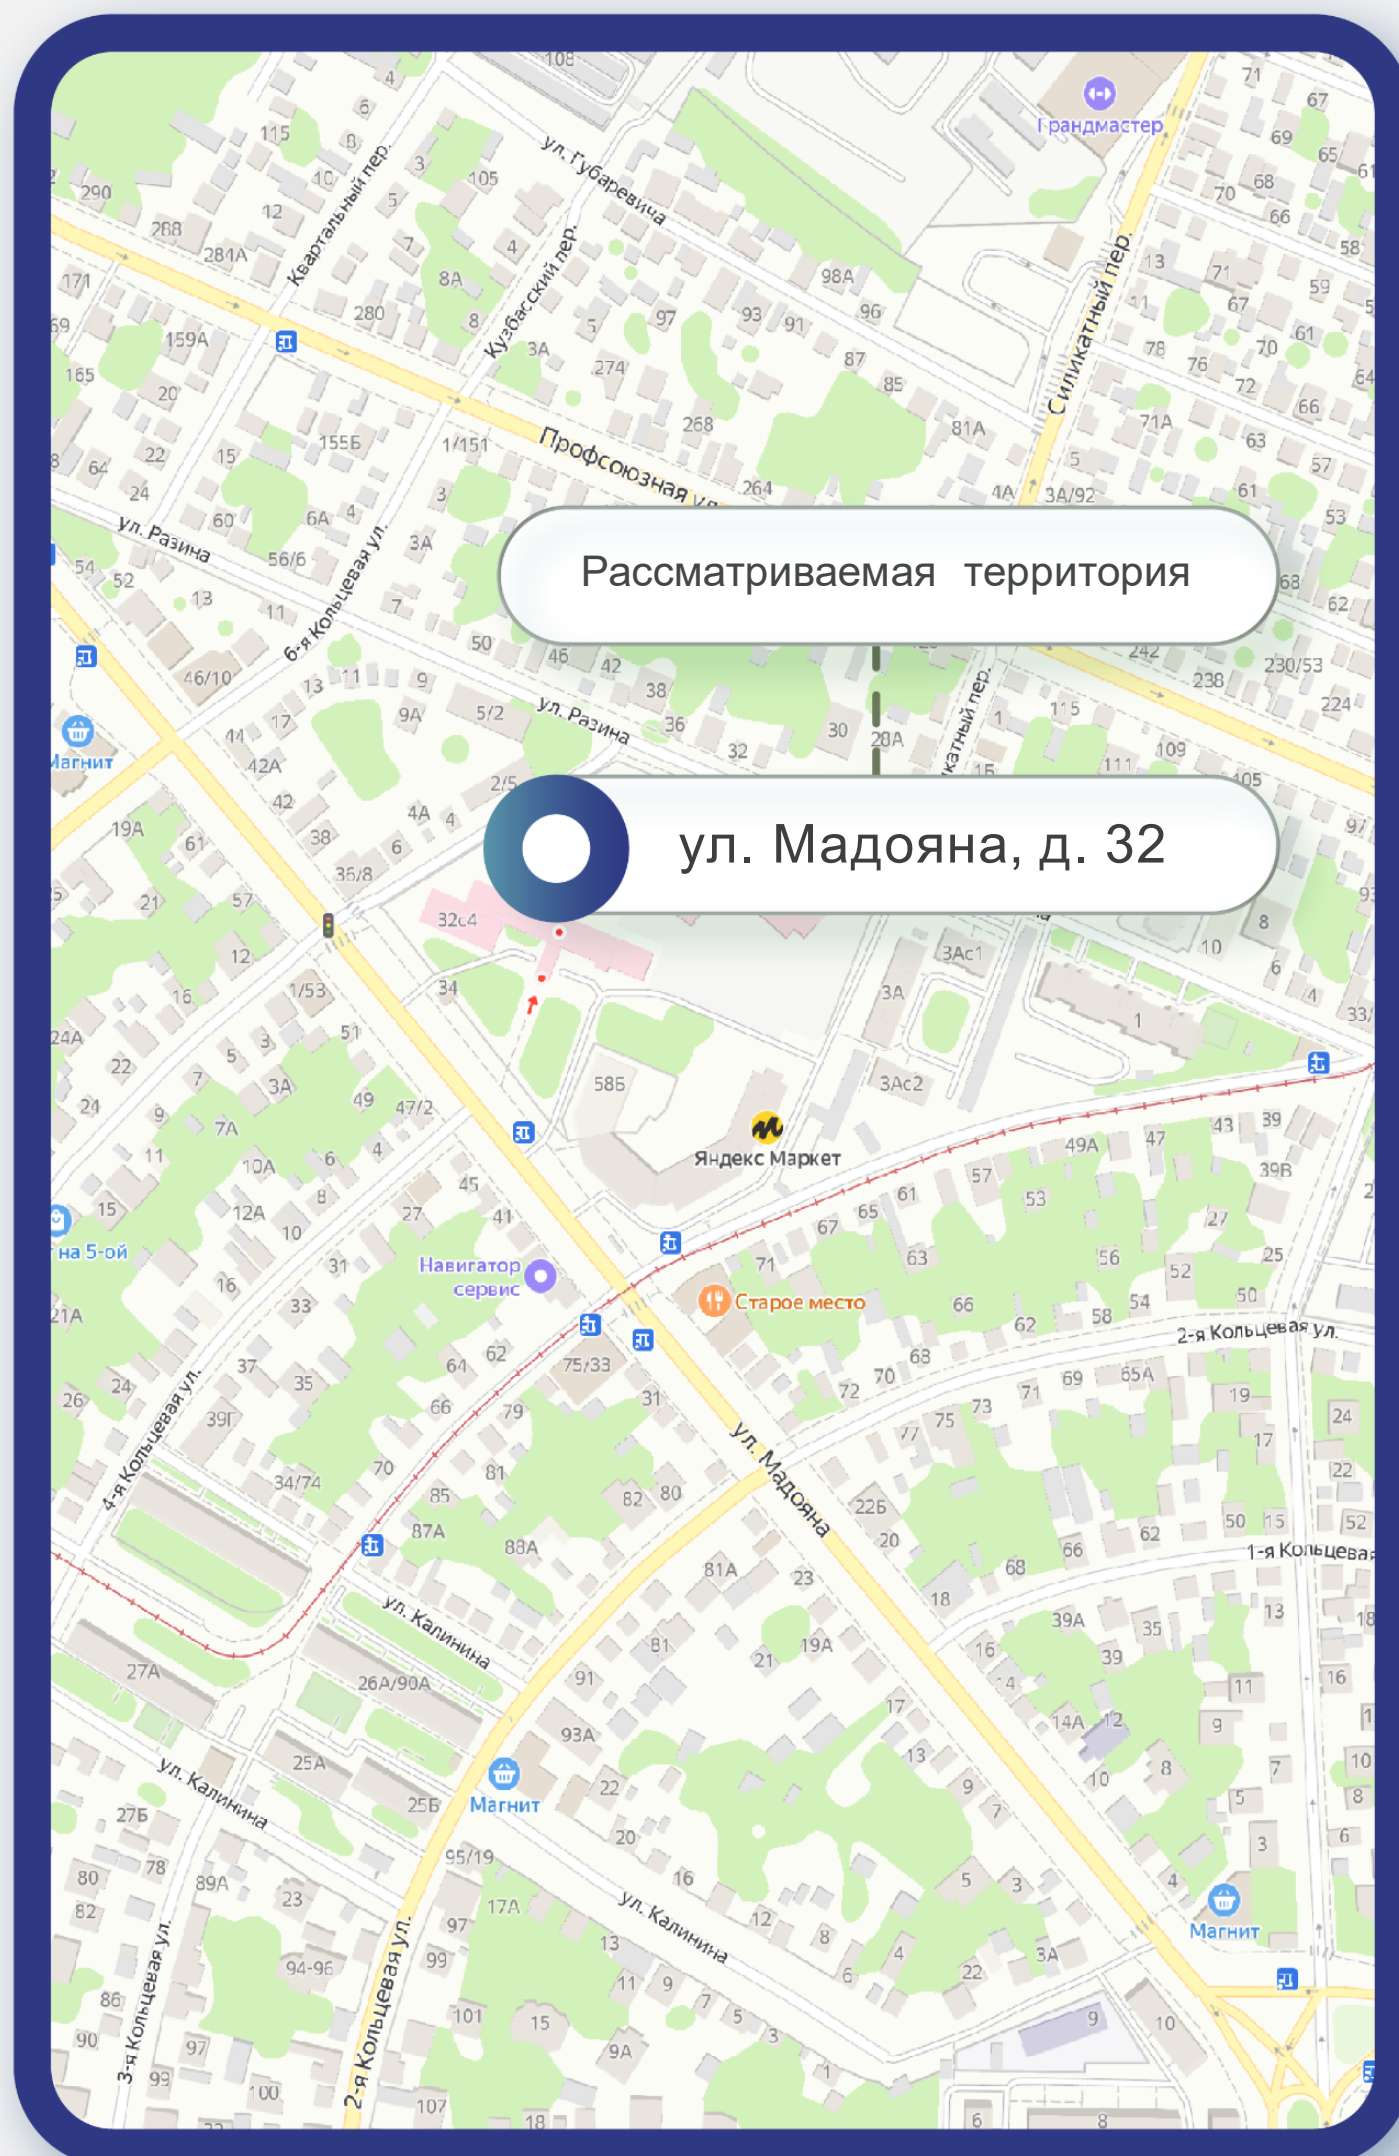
Рассматриваемая территория

ул. Мадояна, д. 32

Профсоюзная ул.
ул. Губаревича
Квартальный пер.
Кузбасский пер.
Силикатный пер.
ул. Разина
6-я Кольцевая ул.
ул. Разина
Грандмастер
Магнит
Яндекс Маркет
Навигатор сервис
Старое место
2-я Кольцевая ул.
1-я Кольцевая
ул. Мадояна
4-я Кольцевая ул.
ул. Калинина
ул. Калинина
ул. Калинина
3-я Кольцевая ул.
2-я Кольцевая ул.
Магнит
Магнит
на 5-ой
32с4
58Б
34
3А
3Ас1
3Ас2